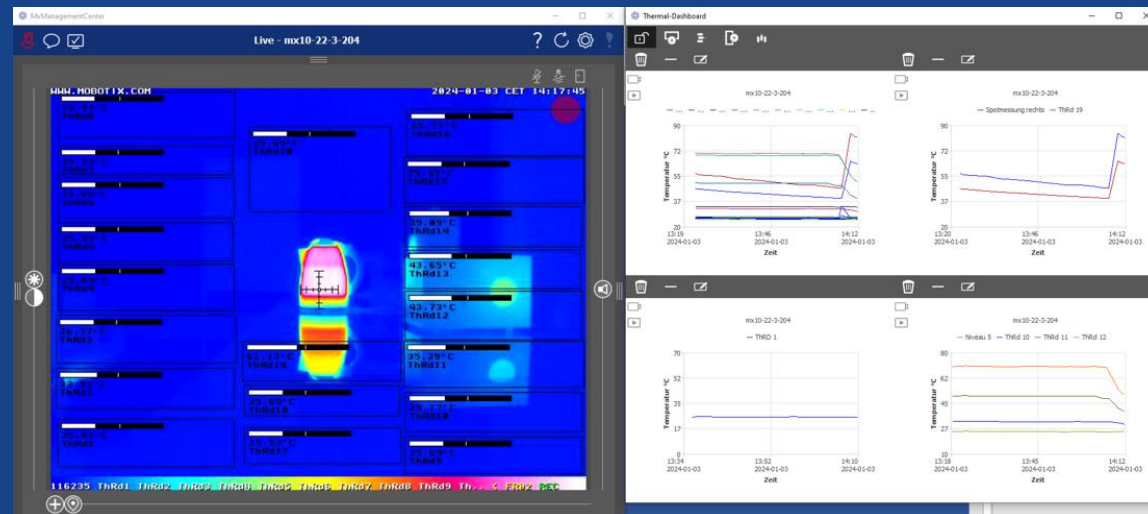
MxManagementCenter

Live - mx10-22-3-204

WWW.MOBOTIX.COM

2024-01-03 CET 14:17:45

ThRd20

ThRd15

ThRd14

43.65°C
ThRd13

43.73°C
ThRd12

61.3°C
ThRd19

35.29°C
ThRd11

ThRd18

ThRd10

ThRd17

ThRd9

ThRd8

116235 ThRd1 ThRd2 ThRd3 ThRd4 ThRd5 ThRd6 ThRd7 ThRd8 ThRd9 Th... < FR REC

Thermal-Dashboard

mx10-22-3-204

Temperatur °C

90
72
55
37
20

13:19
2024-01-03
13:46
2024-01-03
14:12
2024-01-03

Zeit

mx10-22-3-204

Spotmessung rechts — ThRd 19

Temperatur °C

90
72
55
37
20

13:20
2024-01-03
13:46
2024-01-03
14:12
2024-01-03

Zeit

mx10-22-3-204

THRD 1

Temperatur °C

70
52
35
17
0

13:34
2024-01-03
13:52
2024-01-03
14:10
2024-01-03

Zeit

mx10-22-3-204

Niveau 5 — ThRd 10 — ThRd 11 — ThRd 12

Temperatur °C

80
62
45
27
10

13:18
2024-01-03
13:45
2024-01-03
14:12
2024-01-03

Zeit